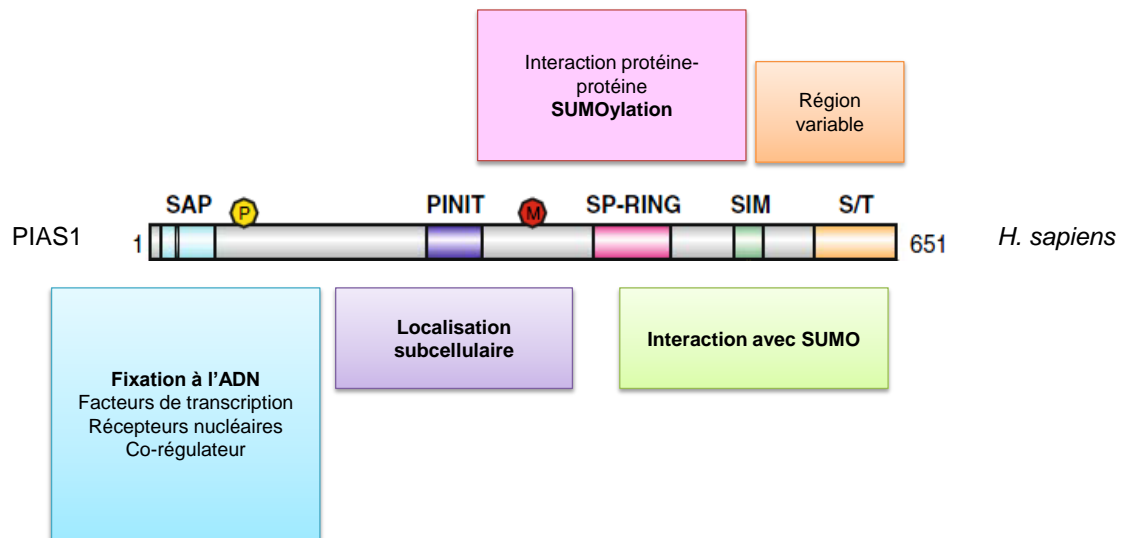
Interaction protéine-protéine
**SUMOylation**

Région variable

SAP P PINIT M SP-RING SIM S/T

PIAS1 1 651 *H. sapiens*

**Fixation à l'ADN**
Facteurs de transcription
Récepteurs nucléaires
Co-régulateur

**Localisation subcellulaire**

**Interaction avec SUMO**